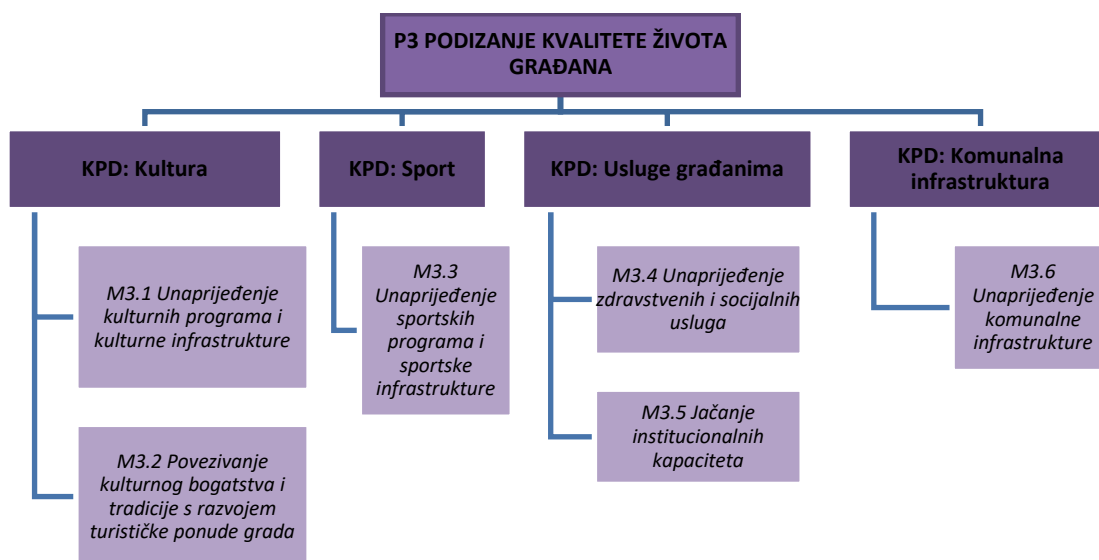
P3 PODIZANJE KVALITETE ŽIVOTA GRAĐANA

KPD: Kultura

M3.1 Unaprijeđenje kulturnih programa i kulturne infrastrukture

M3.2 Povezivanje kulturnog bogatstva i tradicije s razvojem turističke ponude grada

KPD: Sport

M3.3 Unaprijeđenje sportskih programa i sportske infrastrukture

KPD: Usluge građanima

M3.4 Unaprijeđenje zdravstvenih i socijalnih usluga

M3.5 Jačanje institucionalnih kapaciteta

KPD: Komunalna infrastruktura

M3.6 Unaprijeđenje komunalne infrastrukture